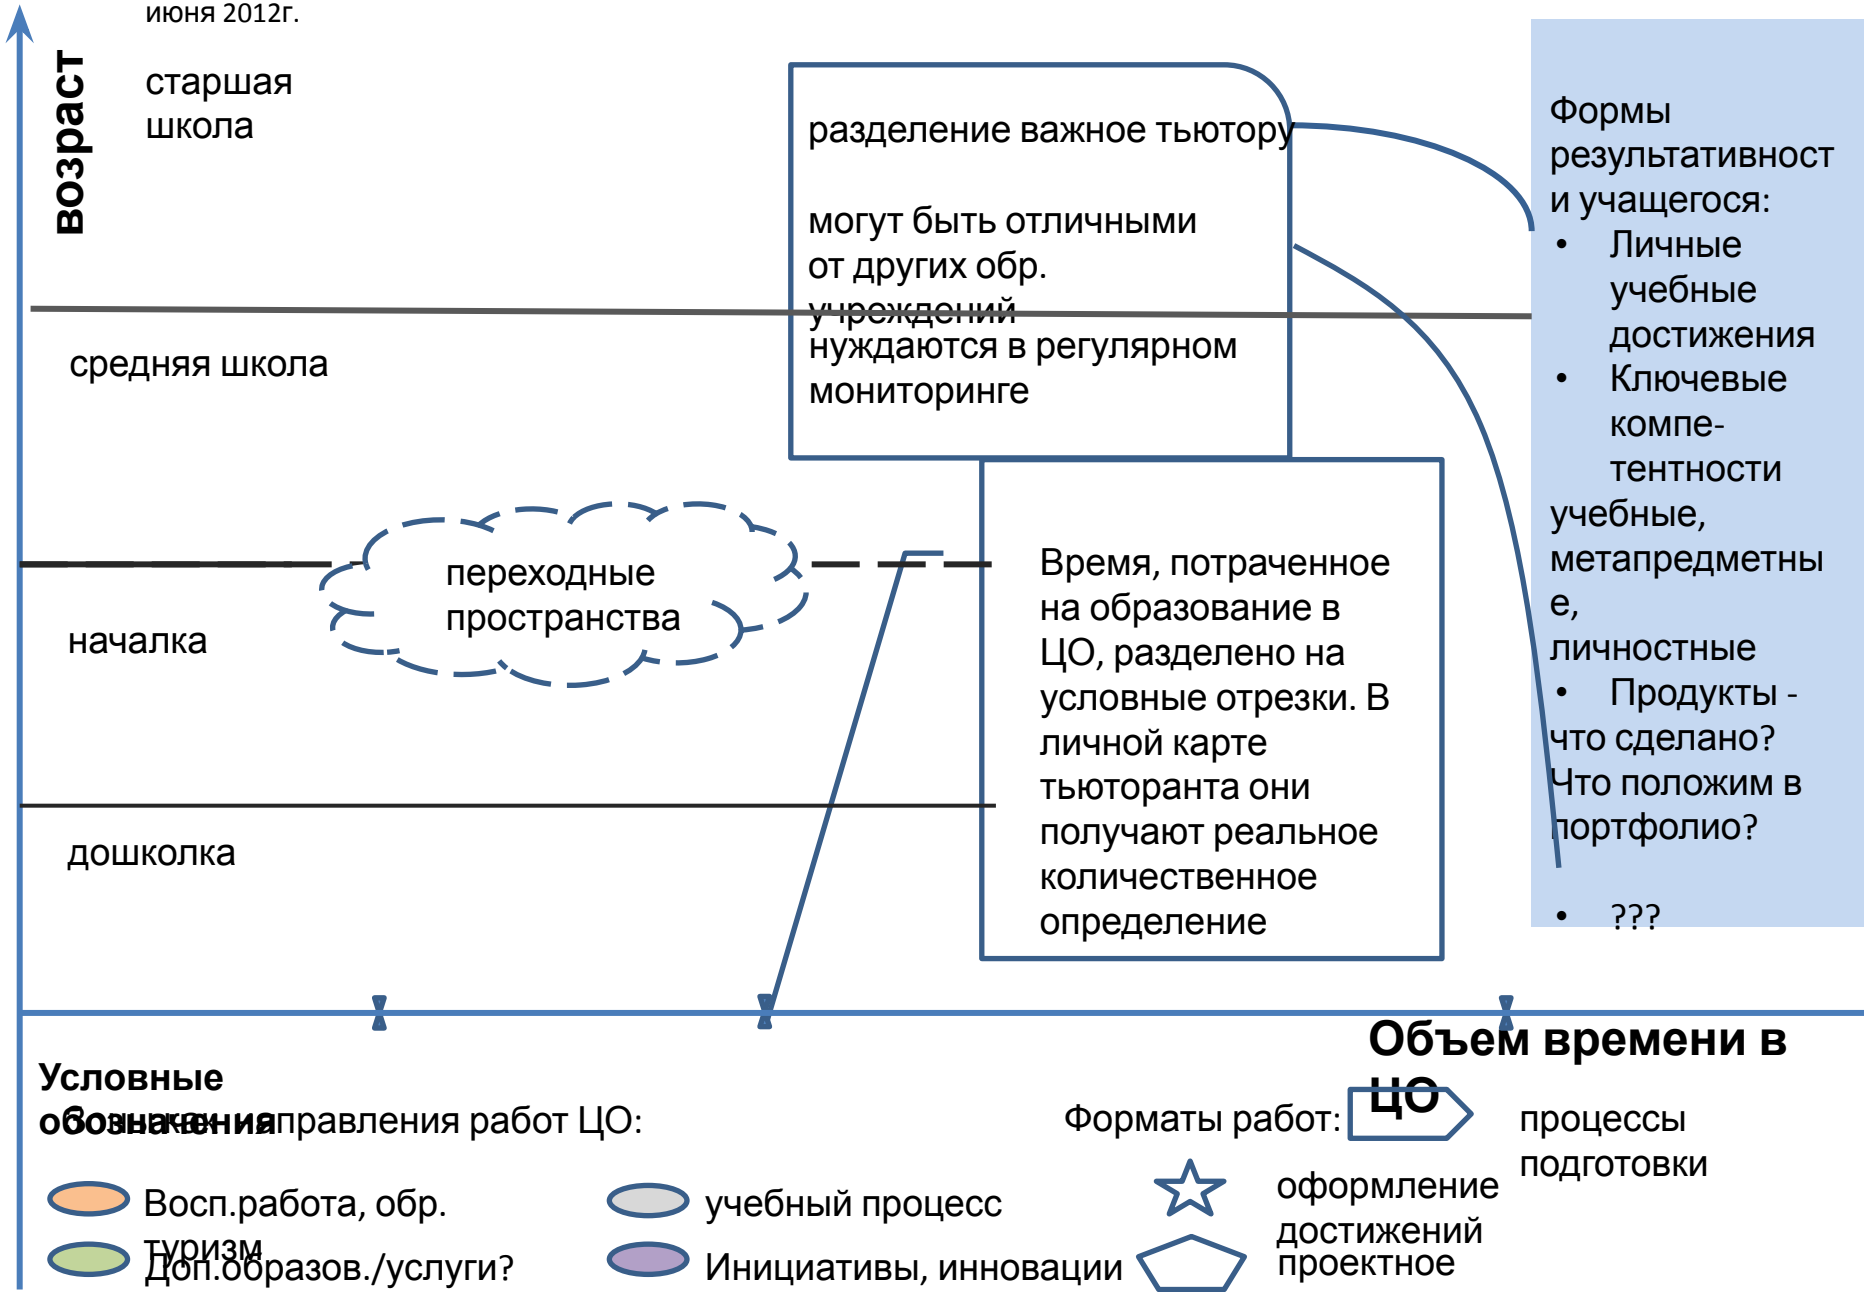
июня 2012г.

возраст

старшая школа

разделение важное тьютору

могут быть отличными от других обр. учреждений

нуждаются в регулярном мониторинге

Формы результативност и учащегося:
• Личные учебные достижения
• Ключевые компе-тентности учебные, метапредметны е, личностные
• Продукты - что сделано? Что положим в портфолио?
• ???

средняя школа

переходные пространства

началка

Время, потраченное на образование в ЦО, разделено на условные отрезки. В личной карте тьюторанта они получают реальное количественное определение

дошколка

Объем времени в ЦО

Условные обозначения

Основные направления работ ЦО:

Форматы работ:

процессы подготовки

Восп.работа, обр. туризм

учебный процесс

оформление достижений

Доп.образов./услуги?

Инициативы, инновации

проектное